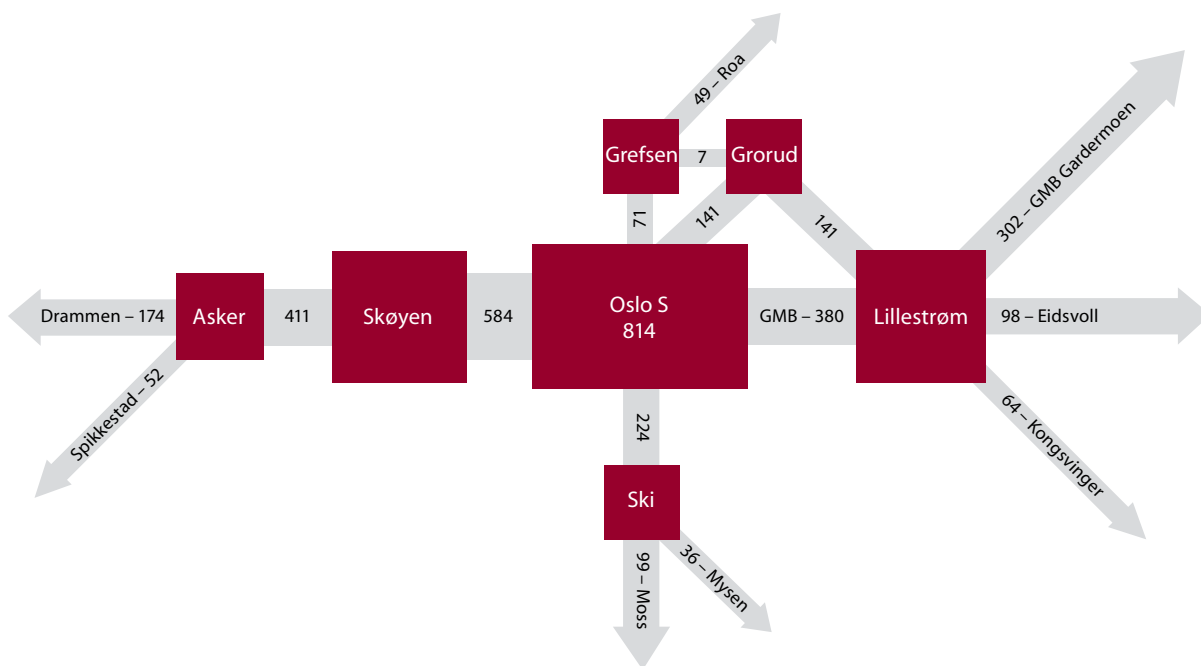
49 – Roa

Grefsen
7
Grorud

302 – GMB Gardermoen

71
141
141

Drammen – 174
Asker
411
Skøyen
584
Oslo S
814
GMB – 380
Lillestrøm
98 – Eidsvoll

Spikkestad – 52

224

64 – Kongsvinger

Ski

99 – Moss
36 – Mysen